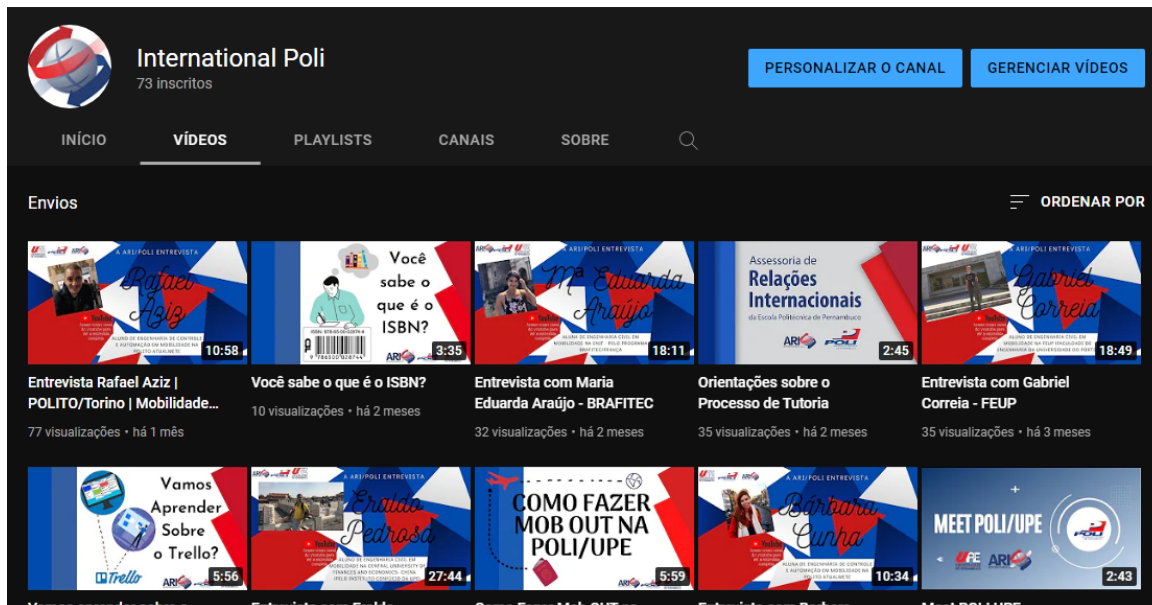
International Poli
73 inscritos

PERSONALIZAR O CANAL
GERENCIAR VÍDEOS

INÍCIO
VÍDEOS
PLAYLISTS
CANAIS
SOBRE

Envios
ORDENAR POR

A ARI/POLI ENTREVISTA
Rafael Aziz
10:58
Entrevista Rafael Aziz | POLITO/Torino | Mobilidade...
77 visualizações • há 1 mês

Você sabe o que é o ISBN?
ARI
3:35
Você sabe o que é o ISBN?
10 visualizações • há 2 meses

A ARI/POLI ENTREVISTA
Mª Eduarda Araújo
18:11
Entrevista com Maria Eduarda Araújo - BRAFITEC
32 visualizações • há 2 meses

Assessoria de Relações Internacionais
da Escola Politécnica de Pernambuco
ARI POLI
2:45
Orientações sobre o Processo de Tutoria
35 visualizações • há 2 meses

A ARI/POLI ENTREVISTA
Gabriel Correia
18:49
Entrevista com Gabriel Correia - FEUP
35 visualizações • há 3 meses

Vamos Aprender Sobre o Trello?
Trello
ARI
5:56

A ARI/POLI ENTREVISTA
Eraldo Pedrosa
27:44

COMO FAZER MOB OUT NA POLI/UPE
ARI
5:59

A ARI/POLI ENTREVISTA
Bárbara Cunha
10:34

MEET POLI/UPE
UPE ARI POLI
2:43